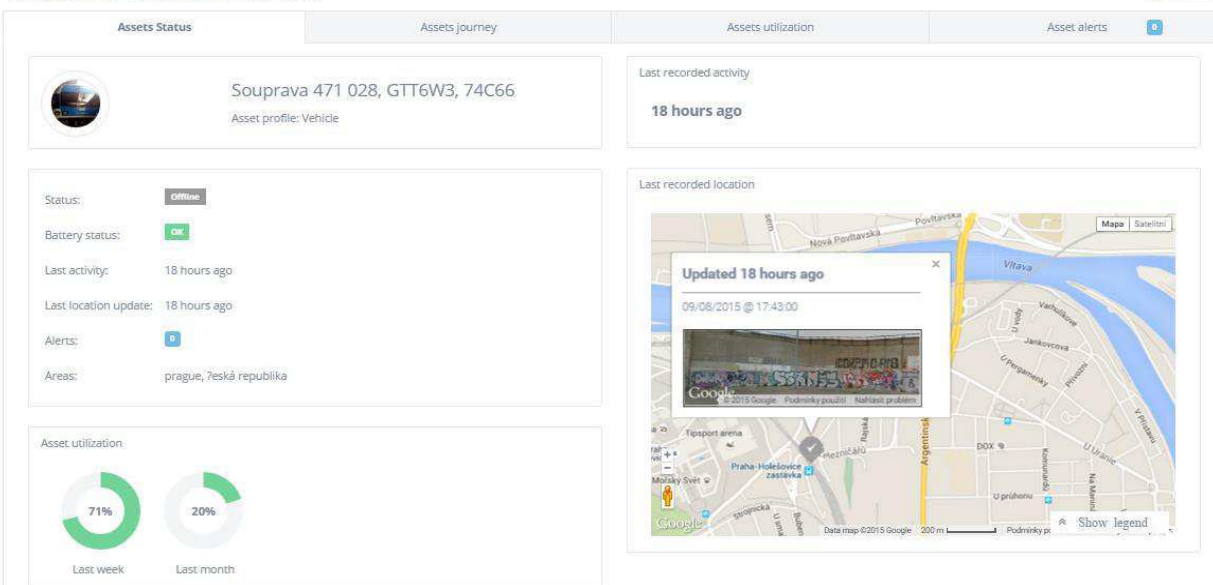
Assets Status | Assets journey | Assets utilization | Asset alerts 0

Souprava 471 028, GTT6W3, 74C66

Asset profile: Vehicle

Last recorded activity

18 hours ago

Status: Offline

Battery status: OK

Last activity: 18 hours ago

Last location update: 18 hours ago

Alerts: 0

Areas: prague, ?eská republika

Last recorded location

Mapa | Satelitní

Updated 18 hours ago

09/08/2015 @ 17:43:00

Google ©2015 Google Podmínky použití Nahlásit problém

Povltavská
Nová Povltavská
Vltava
Varhulíkové
Janškovcova
U Pergamenky
Tipsport arena
Praha-Holešovice zastávka
Mořský Svět
Argentinská
DOX
U průhonu
Komunardů
Na Maninách
U Uranie
V Přístavu
Plynární
Rajská
Strojnická
Bubenská

Google
Data map ©2015 Google 200 m Podmínky p
Show legend

Asset utilization

71%

20%

Last week

Last month